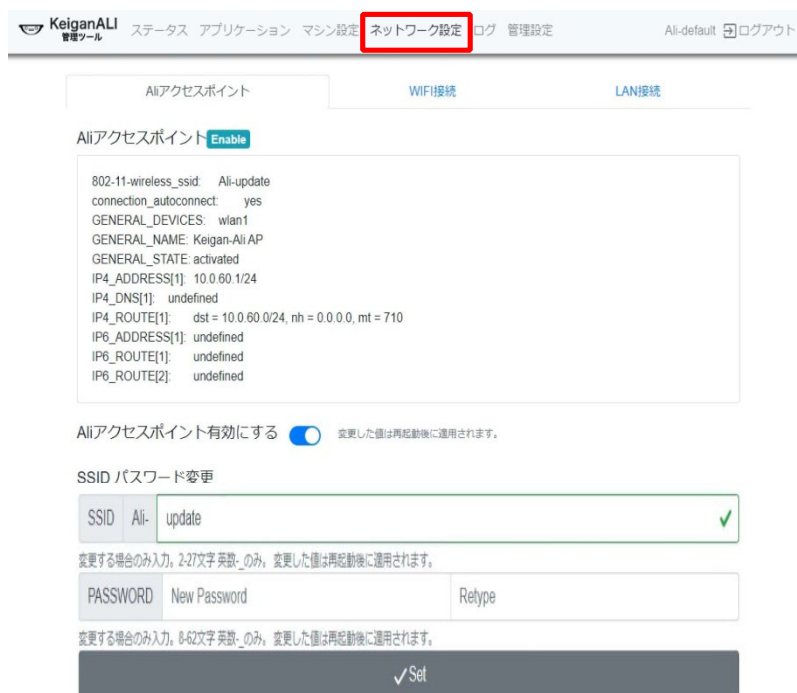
KeiganALI 管理ツール ステータス アプリケーション マシン設定 ネットワーク設定 ログ 管理設定 Ali-default ログアウト

Aliアクセスポイント WIFI接続 LAN接続

Aliアクセスポイント Enable

802-11-wireless_ssid: Ali-update
connection_autoconnect: yes
GENERAL_DEVICES: wlan1
GENERAL_NAME: Keigan-Ali AP
GENERAL_STATE: activated
IP4_ADDRESS[1]: 10.0.60.1/24
IP4_DNS[1]: undefined
IP4_ROUTE[1]: dst = 10.0.60.0/24, nh = 0.0.0.0, mt = 710
IP6_ADDRESS[1]: undefined
IP6_ROUTE[1]: undefined
IP6_ROUTE[2]: undefined

Aliアクセスポイント有効にする 変更した値は再起動後に適用されます。

SSID パスワード変更

SSID Ali- update

変更する場合のみ入力。2-27文字 英数-_のみ。変更した値は再起動後に適用されます。

PASSWORD New Password Retype

変更する場合のみ入力。8-62文字 英数-_のみ。変更した値は再起動後に適用されます。

✓Set